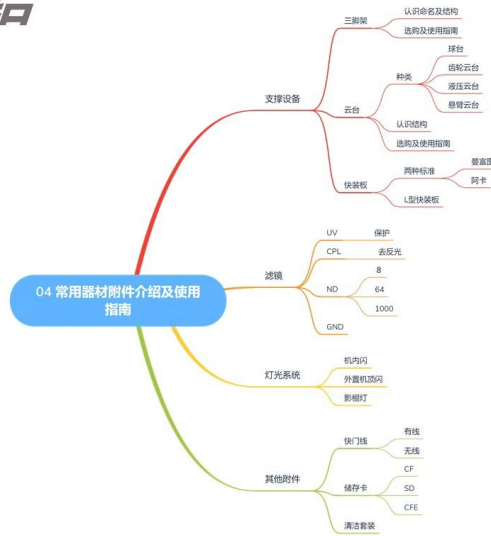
04 常用器材附件介绍及使用指南

支撑设备
三脚架
认识命名及结构
选购及使用指南
云台
种类
球台
齿轮云台
液压云台
悬臂云台
认识结构
选购及使用指南
快装板
两种标准
曼富图
阿卡
L型快装板

滤镜
UV
保护
CPL
去反光
ND
8
64
1000
GND

灯光系统
机内闪
外置机顶闪
影棚灯

其他附件
快门线
有线
无线
储存卡
CF
SD
CFE
清洁套装